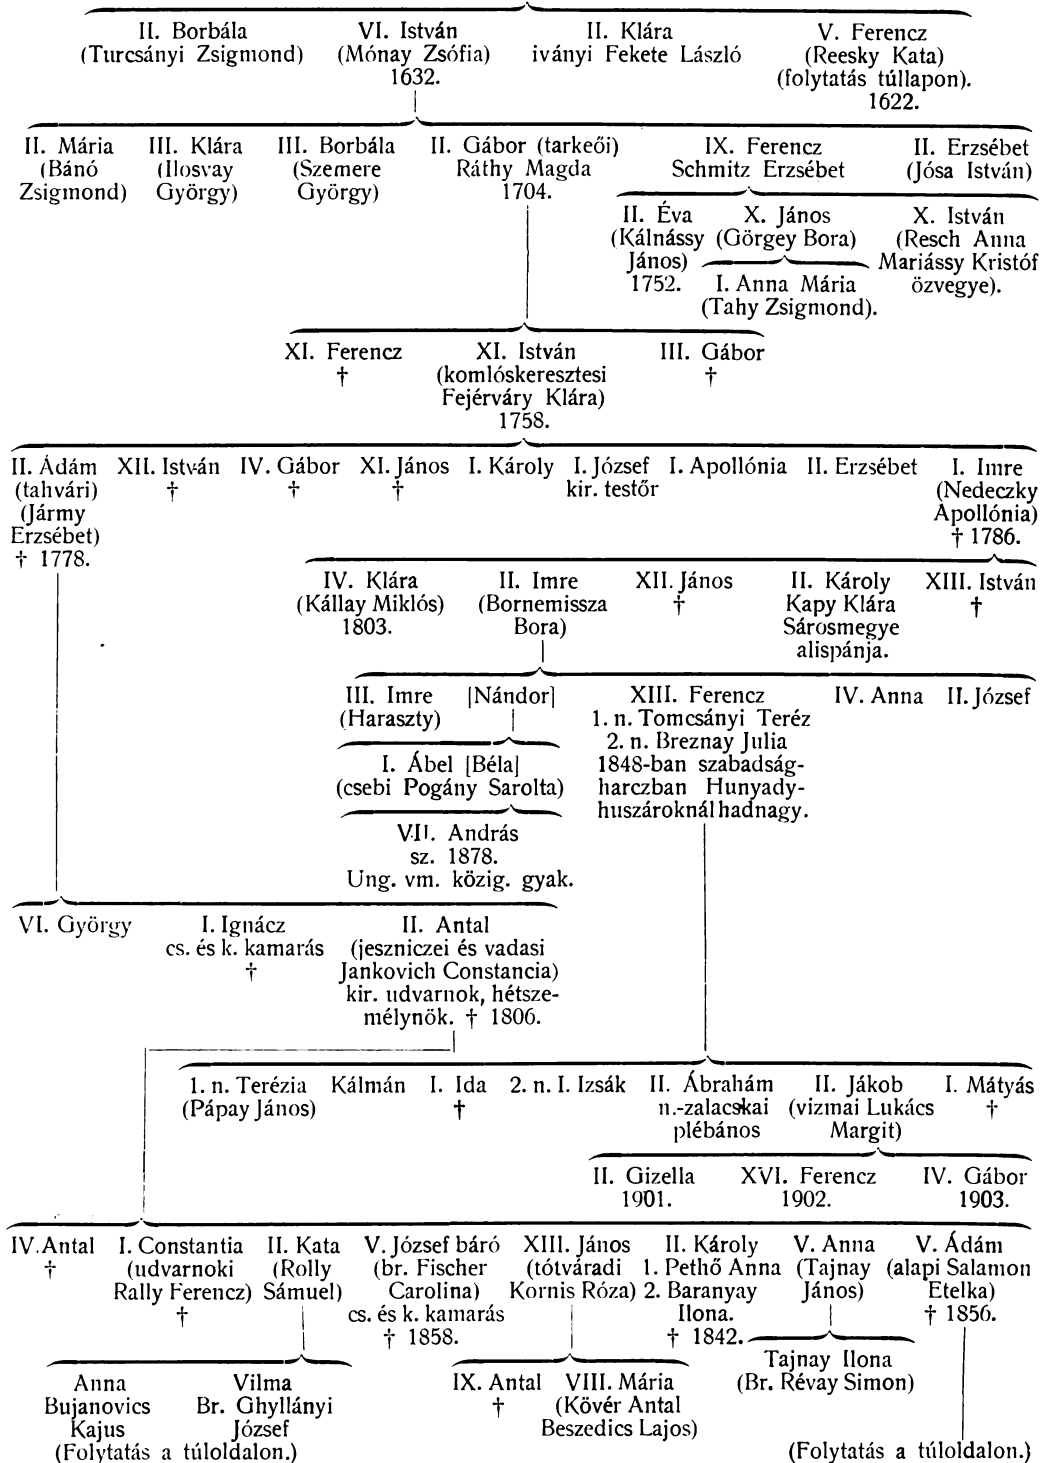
II. Borbála (Turcsányi Zsigmond)
VI. István (Mónay Zsófia) 1632.
II. Klára iványi Fekete László
V. Ferencz (Reesky Kata) (folytatás túllapon). 1622.

II. Mária (Bánó Zsigmond)
III. Klára (Ilosvay György)
III. Borbála (Szemere György)
II. Gábor (tarkeői) Ráthy Magda 1704.
IX. Ferencz Schmitz Erzsébet
II. Erzsébet (Jósa István)

II. Éva (Kálnássy János) 1752.
X. János (Görgey Bora)
I. Anna Mária (Tahy Zsigmond).
X. István (Resch Anna Mariássy Kristóf özvegye).

XI. Ferencz †
XI. István (komlóskeresztesi Fejérváry Klára) 1758.
III. Gábor †

II. Ádám (tahvári) (Jármy Erzsébet) † 1778.
XII. István †
IV. Gábor †
XI. János †
I. Károly
I. József kir. testőr
I. Apollónia
II. Erzsébet
I. Imre (Nedeczky Apollónia) † 1786.

IV. Klára (Kállay Miklós) 1803.
II. Imre (Bornemissza Bora)
XII. János †
II. Károly Kapy Klára Sárosmegye alispánja.
XIII. István †

III. Imre (Haraszty)
[Nándor]
I. Ábel [Béla] (csebi Pogány Sarolta)
VII. András sz. 1878. Ung. vm. közig. gyak.
XIII. Ferencz 1. n. Tomcsányi Teréz 2. n. Breznay Julia 1848-ban szabadságharczban Hunyady-huszároknál hadnagy.
IV. Anna
II. József

VI. György
I. Ignácz cs. és k. kamarás †
II. Antal (jeszniczei és vadasi Jankovich Constancia) kir. udvarnok, hétszemélynök. † 1806.

1. n. Terézia (Pápay János)
Kálmán
I. Ida †
2. n. I. Izsák
II. Ábrahám n.-zalacskai plébános
II. Jákob (vizmai Lukács Margit)
I. Mátyás †

II. Gizella 1901.
XVI. Ferencz 1902.
IV. Gábor 1903.

IV. Antal †
I. Constantia (udvarnoki Rally Ferencz) †
II. Kata (Rolly Sámuel)
V. József báró (br. Fischer Carolina) cs. és k. kamarás † 1858.
XIII. János (tótváradi Kornis Róza)
II. Károly 1. Pethő Anna 2. Baranyay Ilona. † 1842.
V. Anna (Tajnay János)
V. Ádám (alapi Salamon Etelka) † 1856.

Anna Bujanovics Kajus
Vilma Br. Ghyllányi József
(Folytatás a túloldalon.)
IX. Antal †
VIII. Mária (Kövér Antal Beszedics Lajos)
Tajnay Ilona (Br. Révay Simon)
(Folytatás a túloldalon.)